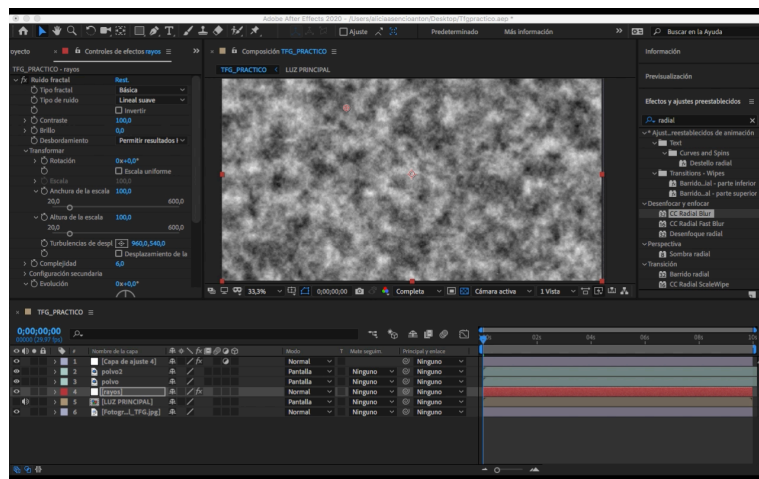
Adobe After Effects 2020 - /Users/aliciasenciaonton/Desktop/Tfgpractico.aep *

Ajuste

Predeterminado

Más información

Buscar en la Ayuda

oyecto

Controles de efectos rayos

Composición TFG_PRACTICO

TFG_PRACTICO

LUZ PRINCIPAL

Información

Previsualización

Efectos y ajustes preestablecidos

radial

TFG_PRACTICO · rayos

fx Ruido fractal

Rest.

Tipo fractal

Básica

Tipo de ruido

Lineal suave

Invertir

Contraste

100,0

Brillo

0,0

Desbordamiento

Permitir resultados I

Transformar

Rotación

0x+0,0°

Escala uniforme

Escala

100,0

Anchura de la escala

100,0

20,0

600,0

Altura de la escala

100,0

20,0

600,0

Turbulencias de despl

960,0,540,0

Desplazamiento de la

Complejidad

6,0

Configuración secundaria

Evolución

0x+0,0°

* Ajust...reestablecidos de animación

Text

Curves and Spins

Destello radial

Transitions - Wipes

Barrido...ial - parte inferior

Barrido...al - parte superior

Desenfocar y enfocar

CC Radial Blur

CC Radial Fast Blur

Desenfoque radial

Perspectiva

Sombra radial

Transición

Barrido radial

CC Radial ScaleWipe

33,3%

0;00;00;00

Completa

Cámara activa

1 Vista

TFG_PRACTICO

0;00;00;00

00000 (29.97 fps)

Nombre de la capa

Modo

T

Mate seguim.

Principal y enlace

1

[Capa de ajuste 4]

Normal

Ninguno

2

polvo2

Pantalla

Ninguno

Ninguno

3

polvo

Pantalla

Ninguno

Ninguno

4

[rayos]

Normal

Ninguno

Ninguno

5

[LUZ PRINCIPAL]

Pantalla

Ninguno

Ninguno

6

[Fotogr...l_TFG.jpg]

Normal

Ninguno

Ninguno

0s

02s

04s

06s

08s

10s